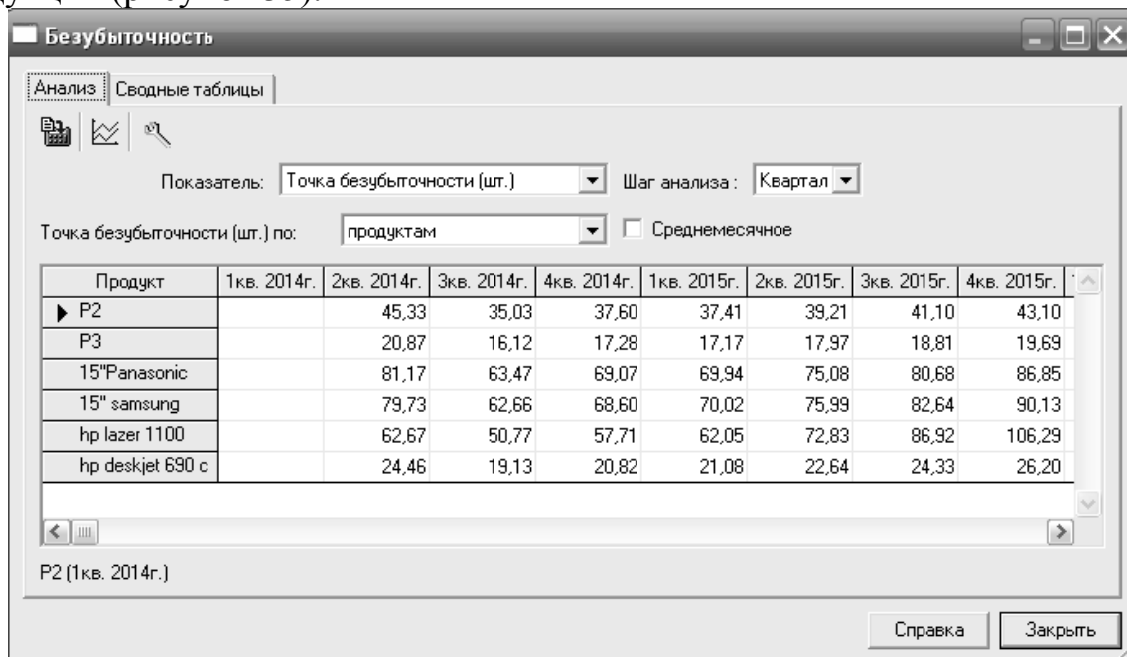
Безубыточность

Анализ | Сводные таблицы

Показатель: Точка безубыточности (шт.)
Шаг анализа : Квартал

Точка безубыточности (шт.) по: продуктам
Среднемесячное

| Продукт | 1кв. 2014г. | 2кв. 2014г. | 3кв. 2014г. | 4кв. 2014г. | 1кв. 2015г. | 2кв. 2015г. | 3кв. 2015г. | 4кв. 2015г. |
|---|---|---|---|---|---|---|---|---|
| P2 | | 45,33 | 35,03 | 37,60 | 37,41 | 39,21 | 41,10 | 43,10 |
| P3 | | 20,87 | 16,12 | 17,28 | 17,17 | 17,97 | 18,81 | 19,69 |
| 15"Panasonic | | 81,17 | 63,47 | 69,07 | 69,94 | 75,08 | 80,68 | 86,85 |
| 15" samsung | | 79,73 | 62,66 | 68,60 | 70,02 | 75,99 | 82,64 | 90,13 |
| hp lazer 1100 | | 62,67 | 50,77 | 57,71 | 62,05 | 72,83 | 86,92 | 106,29 |
| hp deskjet 690 c | | 24,46 | 19,13 | 20,82 | 21,08 | 22,64 | 24,33 | 26,20 |

P2 (1кв. 2014г.)

Справка
Закрыть